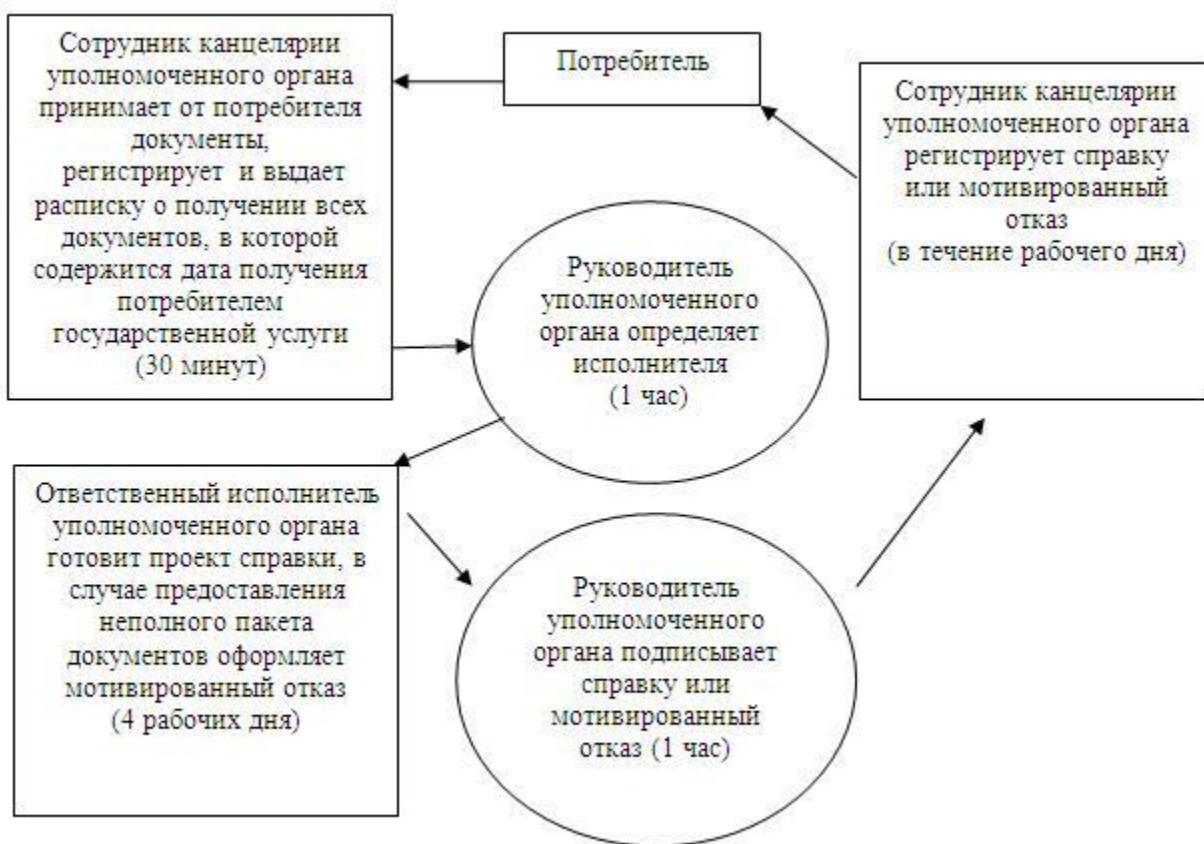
Сотрудник канцелярии уполномоченного органа принимает от потребителя документы, регистрирует и выдает расписку о получении всех документов, в которой содержится дата получения потребителем государственной услуги (30 минут)

Потребитель

Сотрудник канцелярии уполномоченного органа регистрирует справку или мотивированный отказ (в течение рабочего дня)

Руководитель уполномоченного органа определяет исполнителя (1 час)

Ответственный исполнитель уполномоченного органа готовит проект справки, в случае предоставления неполного пакета документов оформляет мотивированный отказ (4 рабочих дня)

Руководитель уполномоченного органа подписывает справку или мотивированный отказ (1 час)